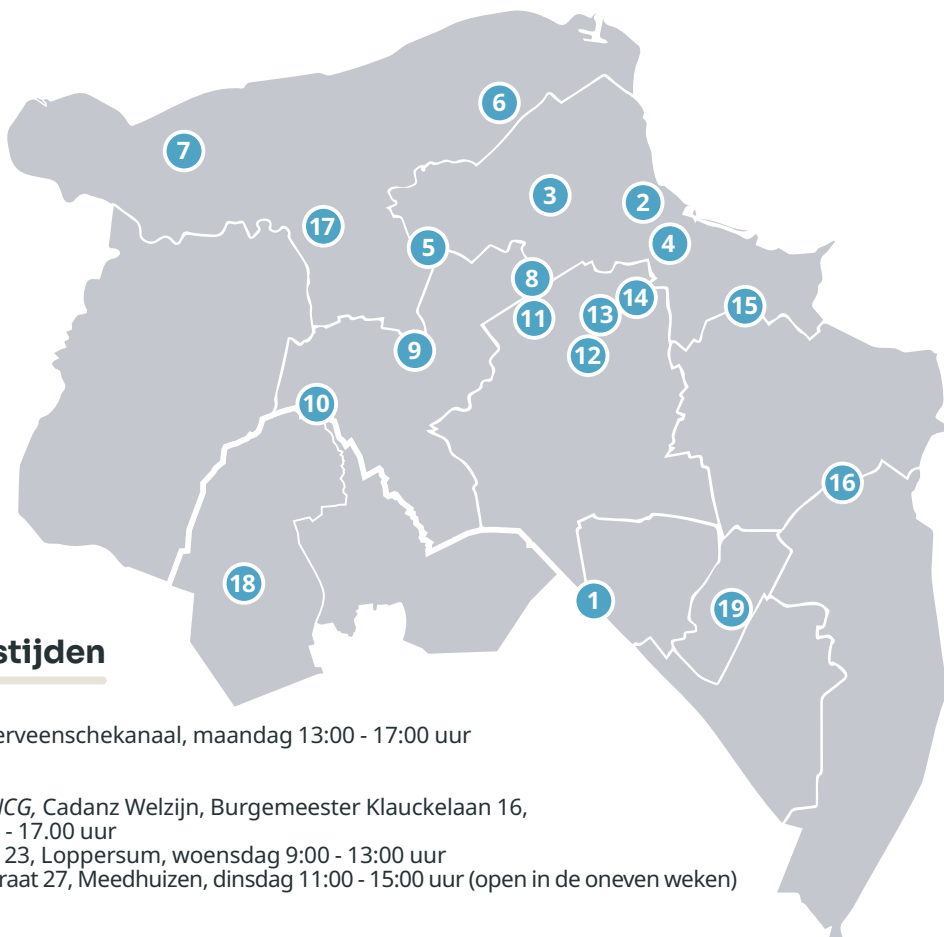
6
7
3
2
17
5
4
8
14
15
11
13
12
9
10
16
18
1
19

stijden

erveenschekanaal, maandag 13:00 - 17:00 uur

ICG, Cadanz Welzijn, Burgemeester Klauckelaan 16,
- 17.00 uur
23, Loppersum, woensdag 9:00 - 13:00 uur
raat 27, Meedhuizen, dinsdag 11:00 - 15:00 uur (open in de oneven weken)